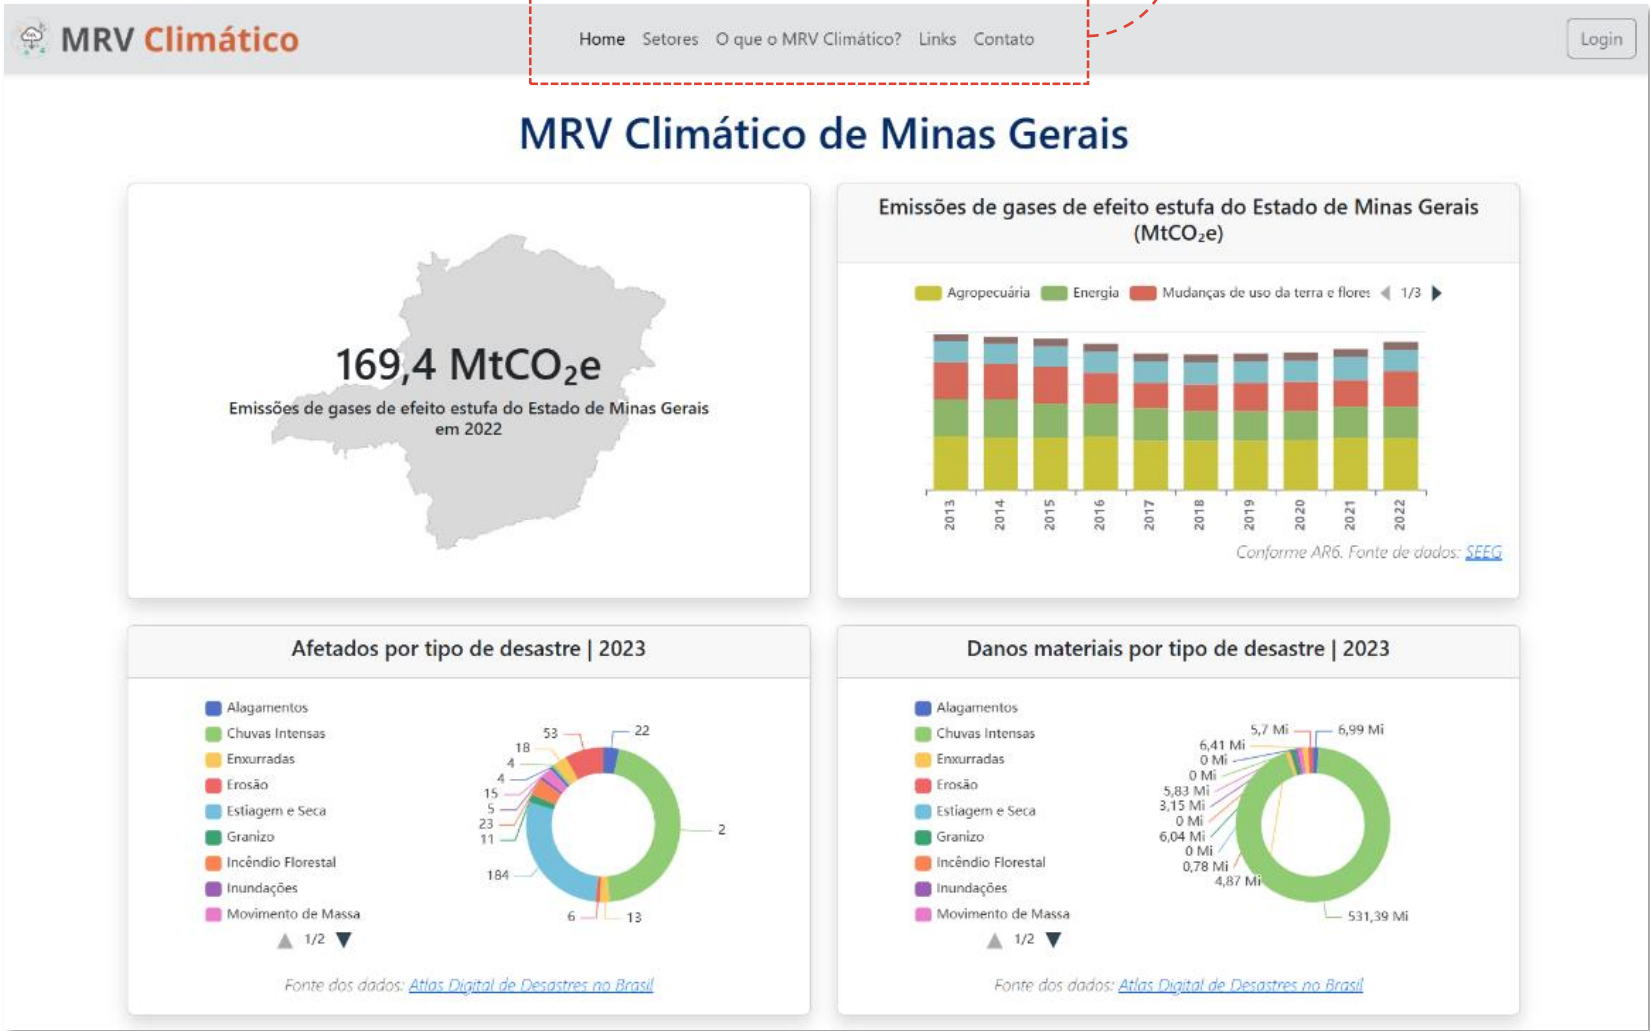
MRV Climático

Home Setores O que o MRV Climático? Links Contato

Login

MRV Climático de Minas Gerais

169,4 $MtCO_2e$

Emissões de gases de efeito estufa do Estado de Minas Gerais em 2022

Emissões de gases de efeito estufa do Estado de Minas Gerais ($MtCO_2e$)

Agropecuária Energia Mudanças de uso da terra e flores 1/3

2013 2014 2015 2016 2017 2018 2019 2020 2021 2022

Conforme AR6. Fonte de dados: SEEG

Afetados por tipo de desastre | 2023

Alagamentos
Chuvas Intensas
Enxurradas
Erosão
Estiagem e Seca
Granizo
Incêndio Florestal
Inundações
Movimento de Massa

1/2

53 22 18 4 4 15 5 23 11 184 6 13 2

Fonte dos dados: Atlas Digital de Desastres no Brasil

Danos materiais por tipo de desastre | 2023

Alagamentos
Chuvas Intensas
Enxurradas
Erosão
Estiagem e Seca
Granizo
Incêndio Florestal
Inundações
Movimento de Massa

1/2

5,7 Mi 6,99 Mi 6,41 Mi 0 Mi 0 Mi 5,83 Mi 3,15 Mi 0 Mi 6,04 Mi 0 Mi 0,78 Mi 4,87 Mi 531,39 Mi

Fonte dos dados: Atlas Digital de Desastres no Brasil